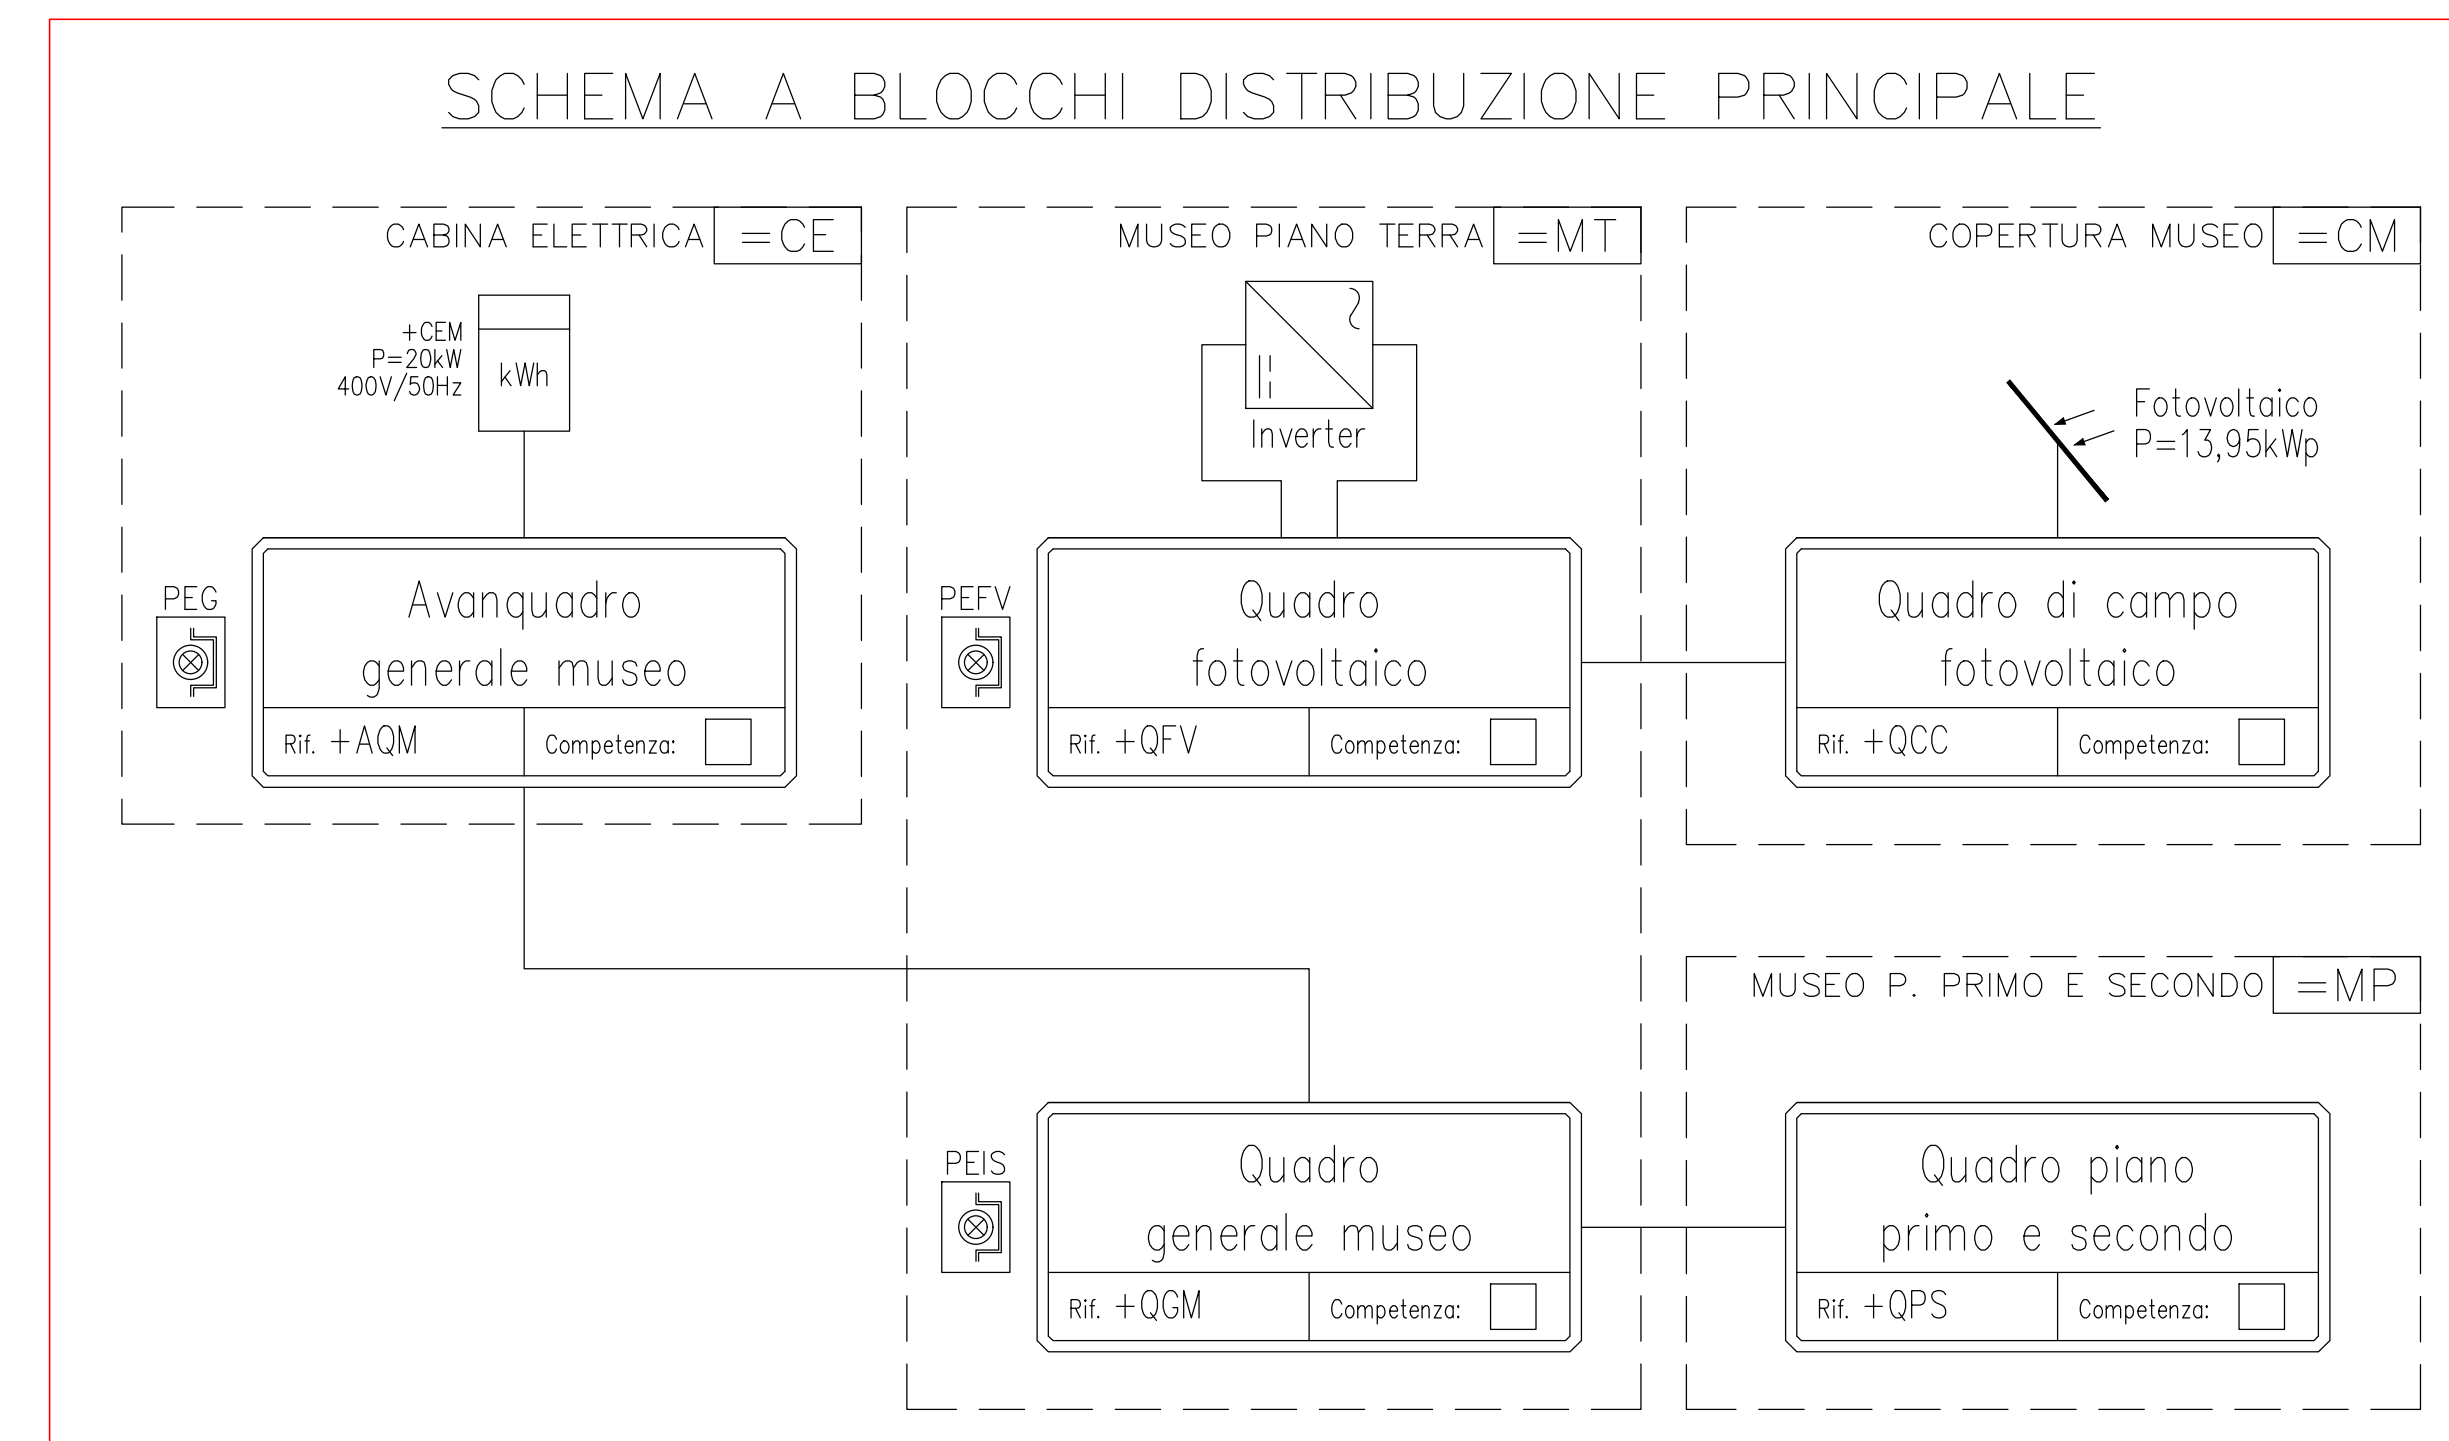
SCHEMA A BLOCCHI DISTRIBUZIONE PRINCIPALE

CABINA ELETTRICA =CE

+CEM
P=20kW
400V/50Hz

kWh

PEG

Avanquadro generale museo

Rif. +AQM

Competenza:

MUSEO PIANO TERRA =MT

Inverter

PEFV

Quadro fotovoltaico

Rif. +QFV

Competenza:

COPERTURA MUSEO =CM

Fotovoltaico
P=13,95kWp

Quadro di campo fotovoltaico

Rif. +QCC

Competenza:

MUSEO P. PRIMO E SECONDO =MP

PEIS

Quadro generale museo

Rif. +QGM

Competenza:

Quadro piano primo e secondo

Rif. +QPS

Competenza: